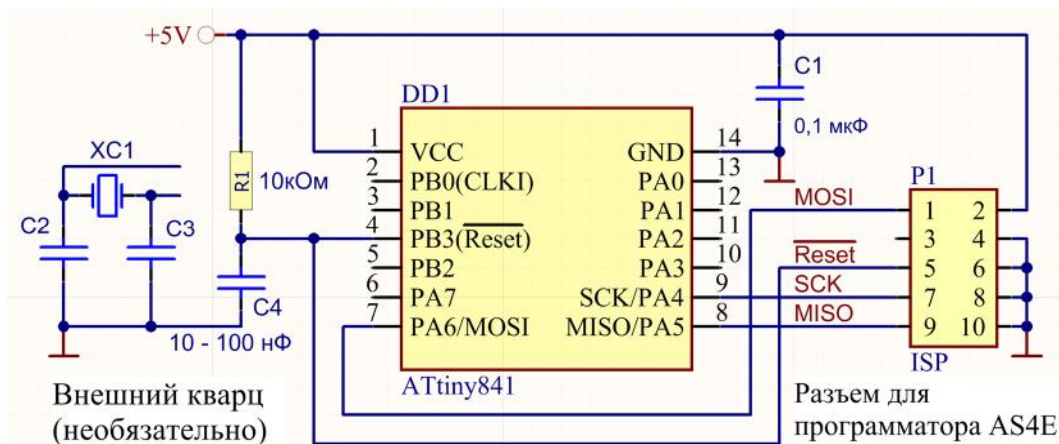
+5V

DD1

C1

0,1 мкФ

XC1

C2

C3

R1

10кОм

C4

10 - 100 нФ

1 VCC
2 PB0(CLKI)
3 PB1
4 PB3($\overline{\text{Reset}}$)
5 PB2
6 PA7
7 PA6/MOSI

14 GND
13 PA0
12 PA1
11 PA2
10 PA3
9 SCK/PA4
8 MISO/PA5

ATtiny841

MOSI

$\overline{\text{Reset}}$

SCK

MISO

P1

1 2
3 4
5 6
7 8
9 10

ISP

Внешний кварц (необязательно)

Разъем для программатора AS4E